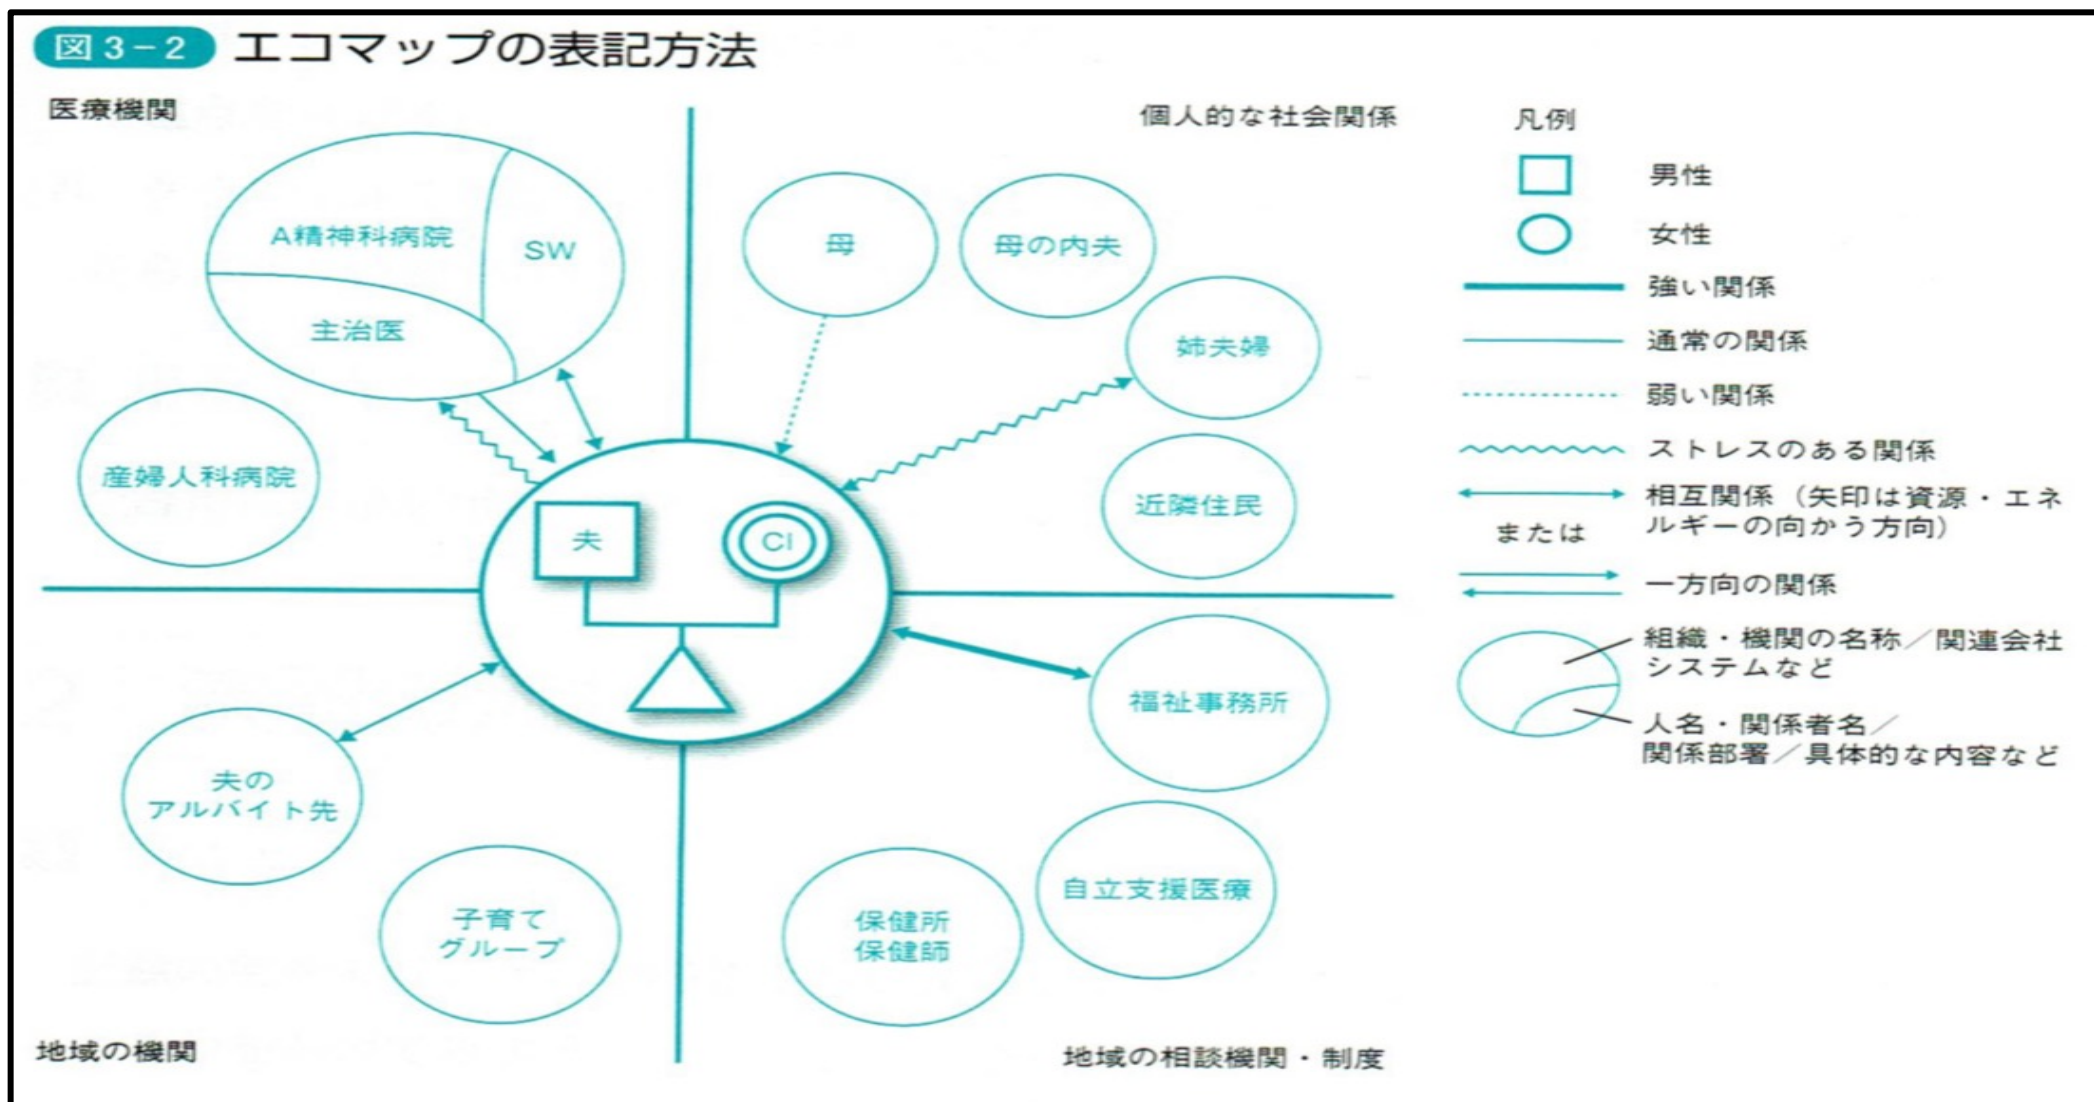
図3－2 エコマップの表記方法

医療機関

個人的な社会関係

A精神科病院

SW

主治医

産婦人科病院

母

母の内夫

姉夫婦

近隣住民

夫

Cl

福祉事務所

夫の アルバイト先

子育て グループ

保健所 保健師

自立支援医療

地域の機関

地域の相談機関・制度

凡例

男性

女性

強い関係

通常の関係

弱い関係

ストレスのある関係

相互関係（矢印は資源・エネルギーの向かう方向）

または

一方向の関係

組織・機関の名称／関連会社 システムなど

人名・関係者名／関係部署／具体的な内容など